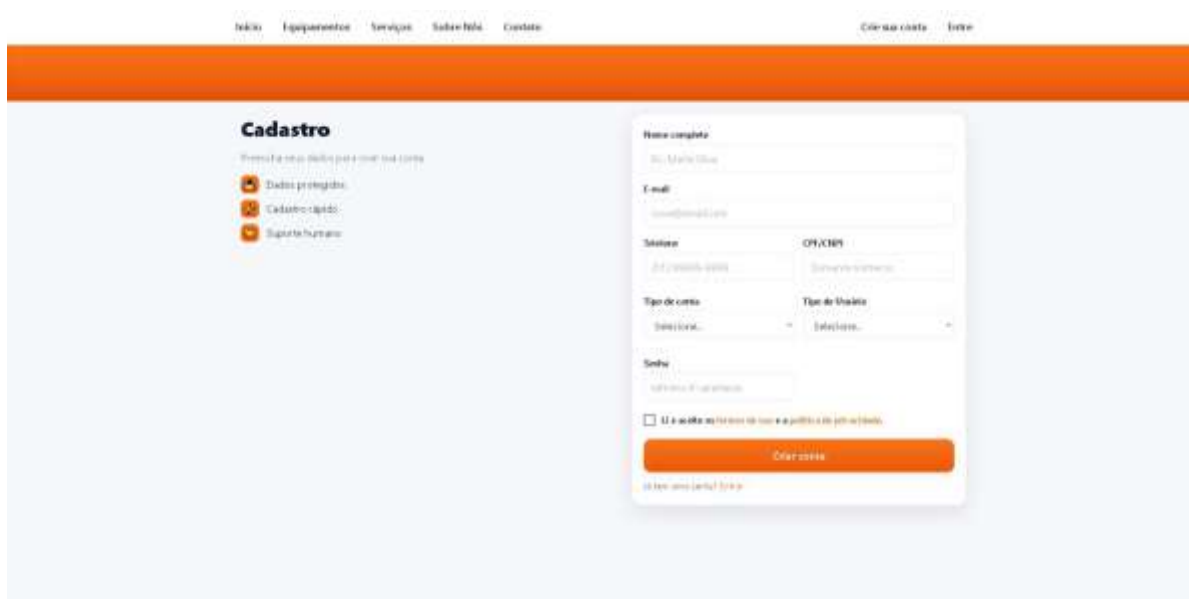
Início Equipamentos Serviços Sobre Nós Contato

Crie sua conta Entrar

Cadastro

Preencha seus dados para criar sua conta

Dados protegidos

Cadastro rápido

Suporte humano

Nome completo

Ex.: Maria Silva

E-mail

voce@email.com

Telefone

(11) 90000-0000

CPF/CNPJ

Somente números

Tipo de conta

Selecione...

Tipo de Usuário

Selecione...

Senha

Mínimo 8 caracteres

Li e aceito os termos de uso e a política de privacidade.

Criar conta

Já tem uma conta? Entrar